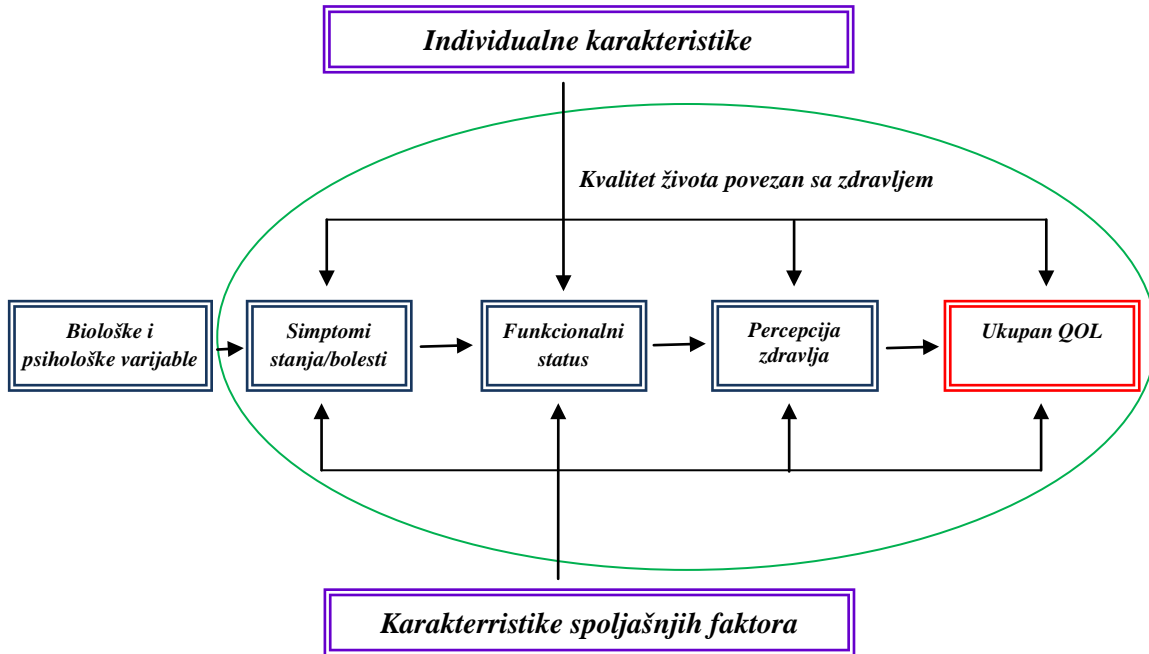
Individualne karakteristike

Kvalitet života povezan sa zdravljem

Biološke i psihološke varijable

Simptomi stanja/bolesti

Funkcionalni status

Percepcija zdravlja

Ukupan QOL

Karakterristike spoljašnjih faktora